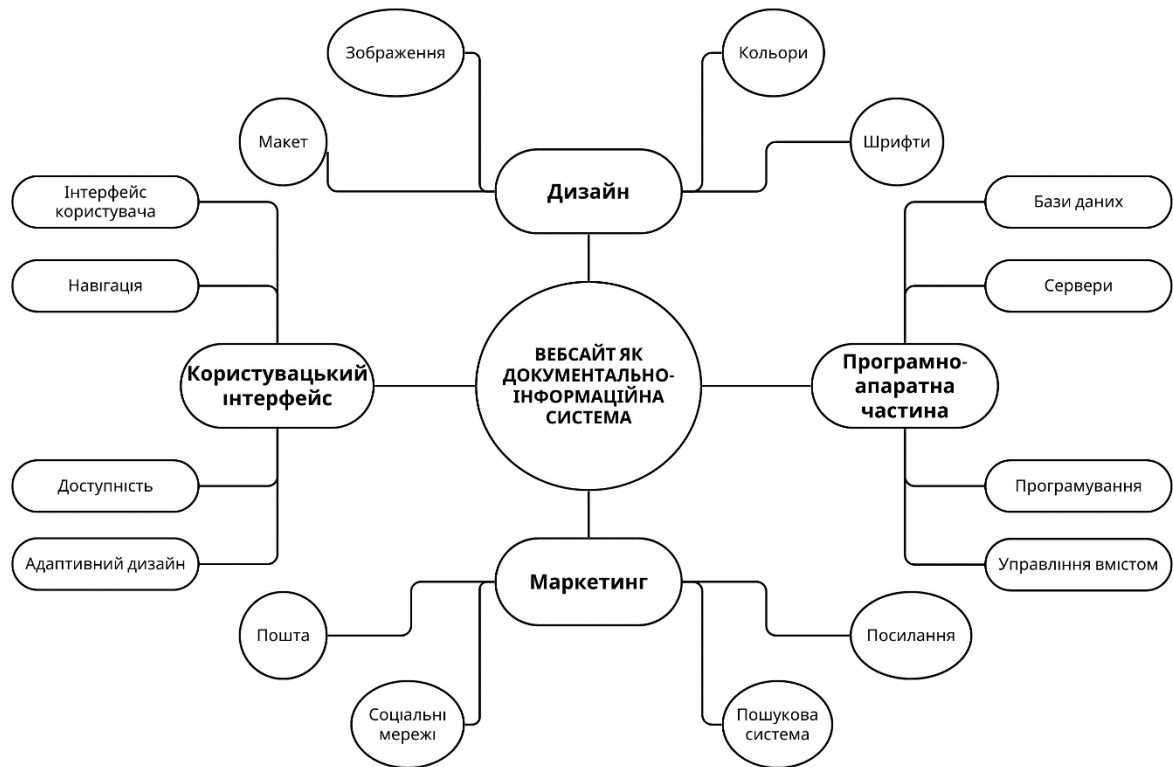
Зображення

Кольори

Макет

Шрифти

Інтерфейс користувача

Дизайн

Бази даних

Навігація

Сервери

Користувацький інтерфейс

ВЕБСАЙТ ЯК ДОКУМЕНТАЛЬНО-ІНФОРМАЦІЙНА СИСТЕМА

Програмно-апаратна частина

Доступність

Програмування

Адаптивний дизайн

Маркетинг

Управління вмістом

Пошта

Посилання

Соціальні мережі

Пошукова система